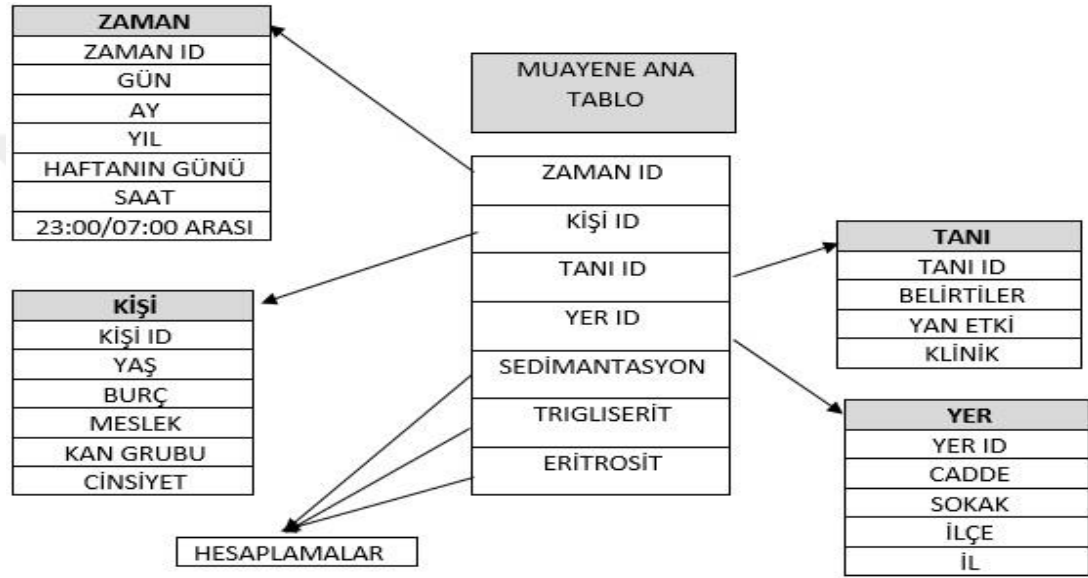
| ZAMAN |
|---|
| ZAMAN ID |
| GÜN |
| AY |
| YIL |
| HAFTANIN GÜNÜ |
| SAAT |
| 23:00/07:00 ARASI |

MUAYENE ANA TABLO

| ZAMAN ID |
|---|
| KİŞİ ID |
| TANI ID |
| YER ID |
| SEDİMANTASYON |
| TRIGLISERİT |
| ERİTROSİT |

| TANI |
|---|
| TANI ID |
| BELİRTİLER |
| YAN ETKİ |
| KLİNİK |

| KİŞİ |
|---|
| KİŞİ ID |
| YAŞ |
| BURÇ |
| MESLEK |
| KAN GRUBU |
| CİNSİYET |

| YER |
|---|
| YER ID |
| CADDE |
| SOKAK |
| İLÇE |
| İL |

HESAPLAMALAR